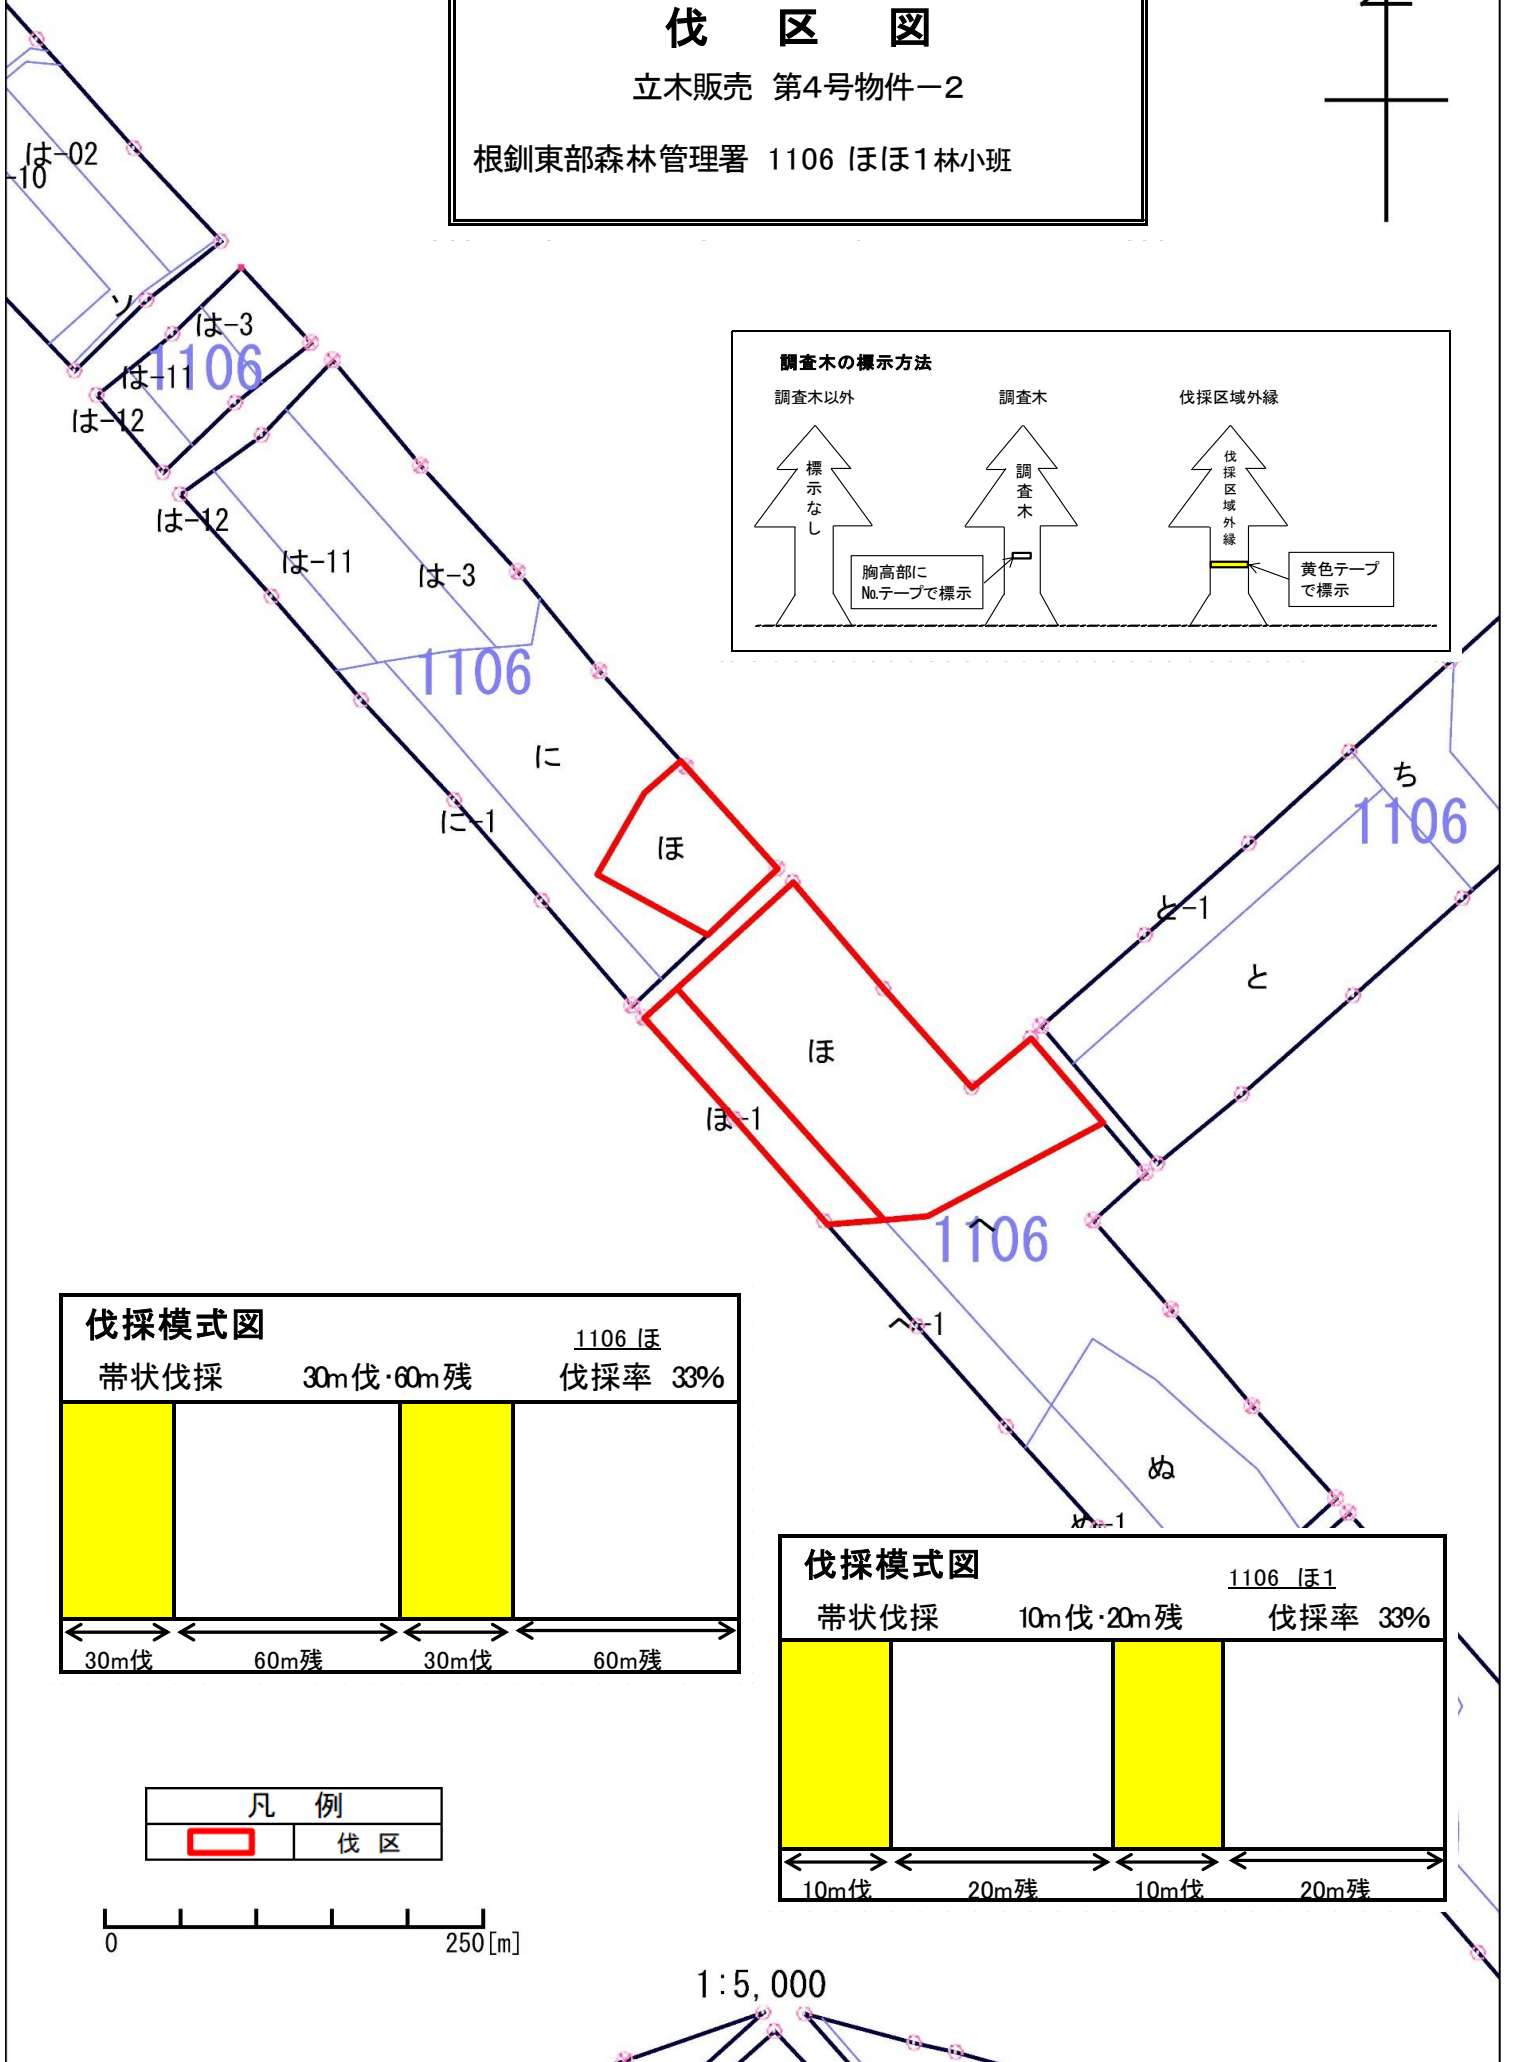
伐 区 図

立木販売 第4号物件－2

根釧東部森林管理署 1106 ほほ1林小班

は-02
-10
ソ
は-3
1106
は-11
は-12
は-12
は-11
は-3
1106
に
に-1
ほ
ほ
ほ-1
1106
へ
へ-1
ぬ
ぬ-1
ち
1106
と-1
と

調査木の標示方法

調査木以外
標示なし

調査木
調査木
胸高部に No.テープで標示

伐採区域外縁
伐採区域外縁
黄色テープで標示

伐採模式図
1106 ほ
帯状伐採 30m伐·60m残 伐採率 33%

| 30m伐 | 60m残 | 30m伐 | 60m残 |
|---|---|---|---|

伐採模式図
1106 ほ1
帯状伐採 10m伐·20m残 伐採率 33%

| 10m伐 | 20m残 | 10m伐 | 20m残 |
|---|---|---|---|

凡 例
伐 区

0 250[m]

1:5,000